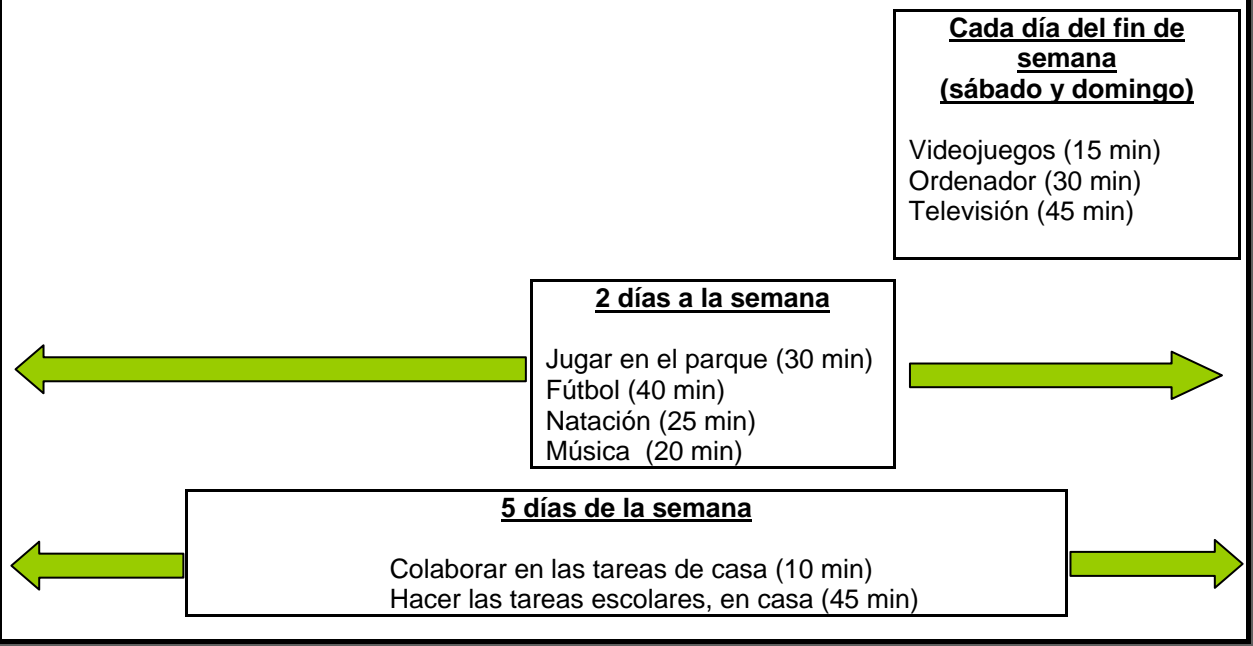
Cada día del fin de semana (sábado y domingo)

Videojuegos (15 min)
Ordenador (30 min)
Televisión (45 min)

2 días a la semana

Jugar en el parque (30 min)
Fútbol (40 min)
Natación (25 min)
Música (20 min)

5 días de la semana

Colaborar en las tareas de casa (10 min)
Hacer las tareas escolares, en casa (45 min)